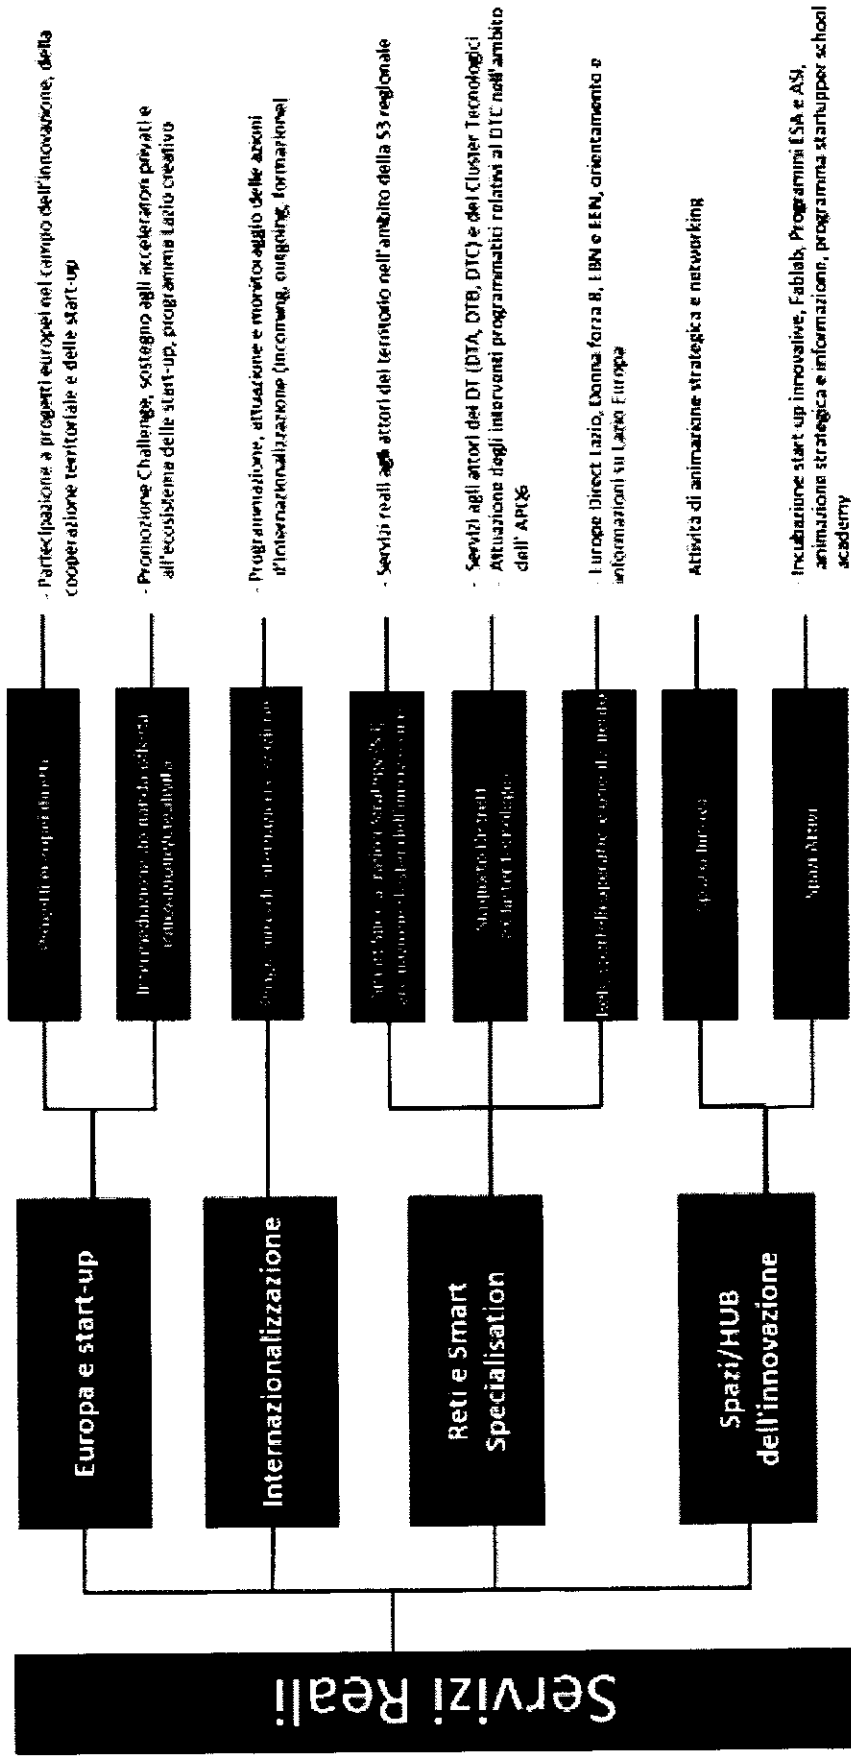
Servizi Reali

Europa e start-up

Internazionalizzazione

Reti e Smart Specialisation

Spazi/HUB dell'innovazione

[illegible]

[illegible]

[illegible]

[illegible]

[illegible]

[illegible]

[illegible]

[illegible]

- Partecipazione a progetti europei nel campo dell'innovazione, della cooperazione territoriale e delle start-up

- Promozione Challenge, sostegno agli acceleratori privati e all'ecosistema delle start-up, programma Lazio creativo

- Programmazione, attuazione e monitoraggio delle azioni d'internazionalizzazione (incoming, outgoing, formazione)

- Servizi reali agli attori del territorio nell'ambito della S3 regionale

- Servizi agli attori dei DT (DTA, DTB, DTC) e dei Cluster Tecnologici
- Attuazione degli interventi programmatici relativi al DTC nell'ambito dell' APQ6

- Europe Direct Lazio, Donna forza 8, EBN e EEN, orientamento e informazioni su Lazio Europa

- Attività di animazione strategica e networking

- Incubazione start-up innovative, Fablab, Programmi ESA e ASI, animazione strategica e informazione, programma startupper school academy